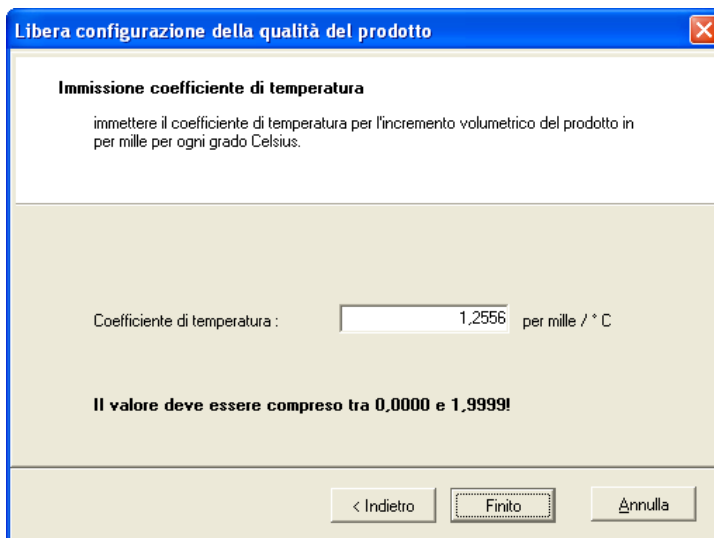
Libera configurazione della qualità del prodotto

Immissione coefficiente di temperatura

immettere il coefficiente di temperatura per l'incremento volumetrico del prodotto in per mille per ogni grado Celsius.

Coefficiente di temperatura : 1,2556 per mille / ° C

Il valore deve essere compreso tra 0,0000 e 1,9999!

< Indietro Finito Annulla